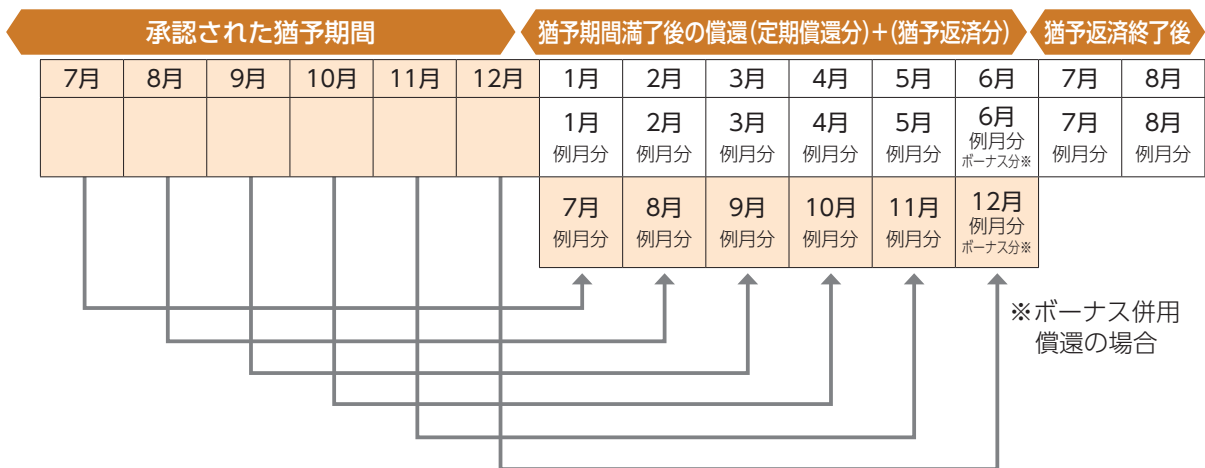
承認された猶予期間

猶予期間満了後の償還(定期償還分)+(猶予返済分)

猶予返済終了後

| 7月 | 8月 | 9月 | 10月 | 11月 | 12月 | 1月 | 2月 | 3月 | 4月 | 5月 | 6月 | 7月 | 8月 |
|---|---|---|---|---|---|---|---|---|---|---|---|---|---|
| | | | | | | 1月 例月分 | 2月 例月分 | 3月 例月分 | 4月 例月分 | 5月 例月分 | 6月 例月分 ボーナス分※ | 7月 例月分 | 8月 例月分 |
| | | | | | | 7月 例月分 | 8月 例月分 | 9月 例月分 | 10月 例月分 | 11月 例月分 | 12月 例月分 ボーナス分※ | | |

※ボーナス併用償還の場合